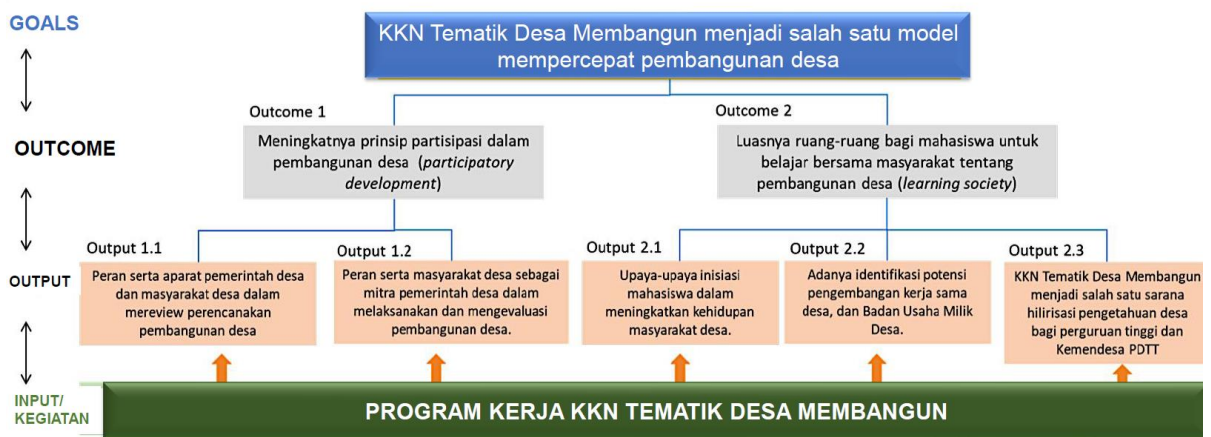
GOALS

KKN Tematik Desa Membangun menjadi salah satu model mempercepat pembangunan desa

OUTCOME

Outcome 1

Meningkatnya prinsip partisipasi dalam pembangunan desa (*participatory development*)

Outcome 2

Luasnya ruang-ruang bagi mahasiswa untuk belajar bersama masyarakat tentang pembangunan desa (*learning society*)

OUTPUT

Output 1.1

Peran serta aparat pemerintah desa dan masyarakat desa dalam mereview perencanakan pembangunan desa

Output 1.2

Peran serta masyarakat desa sebagai mitra pemerintah desa dalam melaksanakan dan mengevaluasi pembangunan desa.

Output 2.1

Upaya-upaya inisiasi mahasiswa dalam meningkatkan kehidupan masyarakat desa.

Output 2.2

Adanya identifikasi potensi pengembangan kerja sama desa, dan Badan Usaha Milik Desa.

Output 2.3

KKN Tematik Desa Membangun menjadi salah satu sarana hilirisasi pengetahuan desa bagi perguruan tinggi dan Kemendesa PDTT

INPUT/ KEGIATAN

PROGRAM KERJA KKN TEMATIK DESA MEMBANGUN